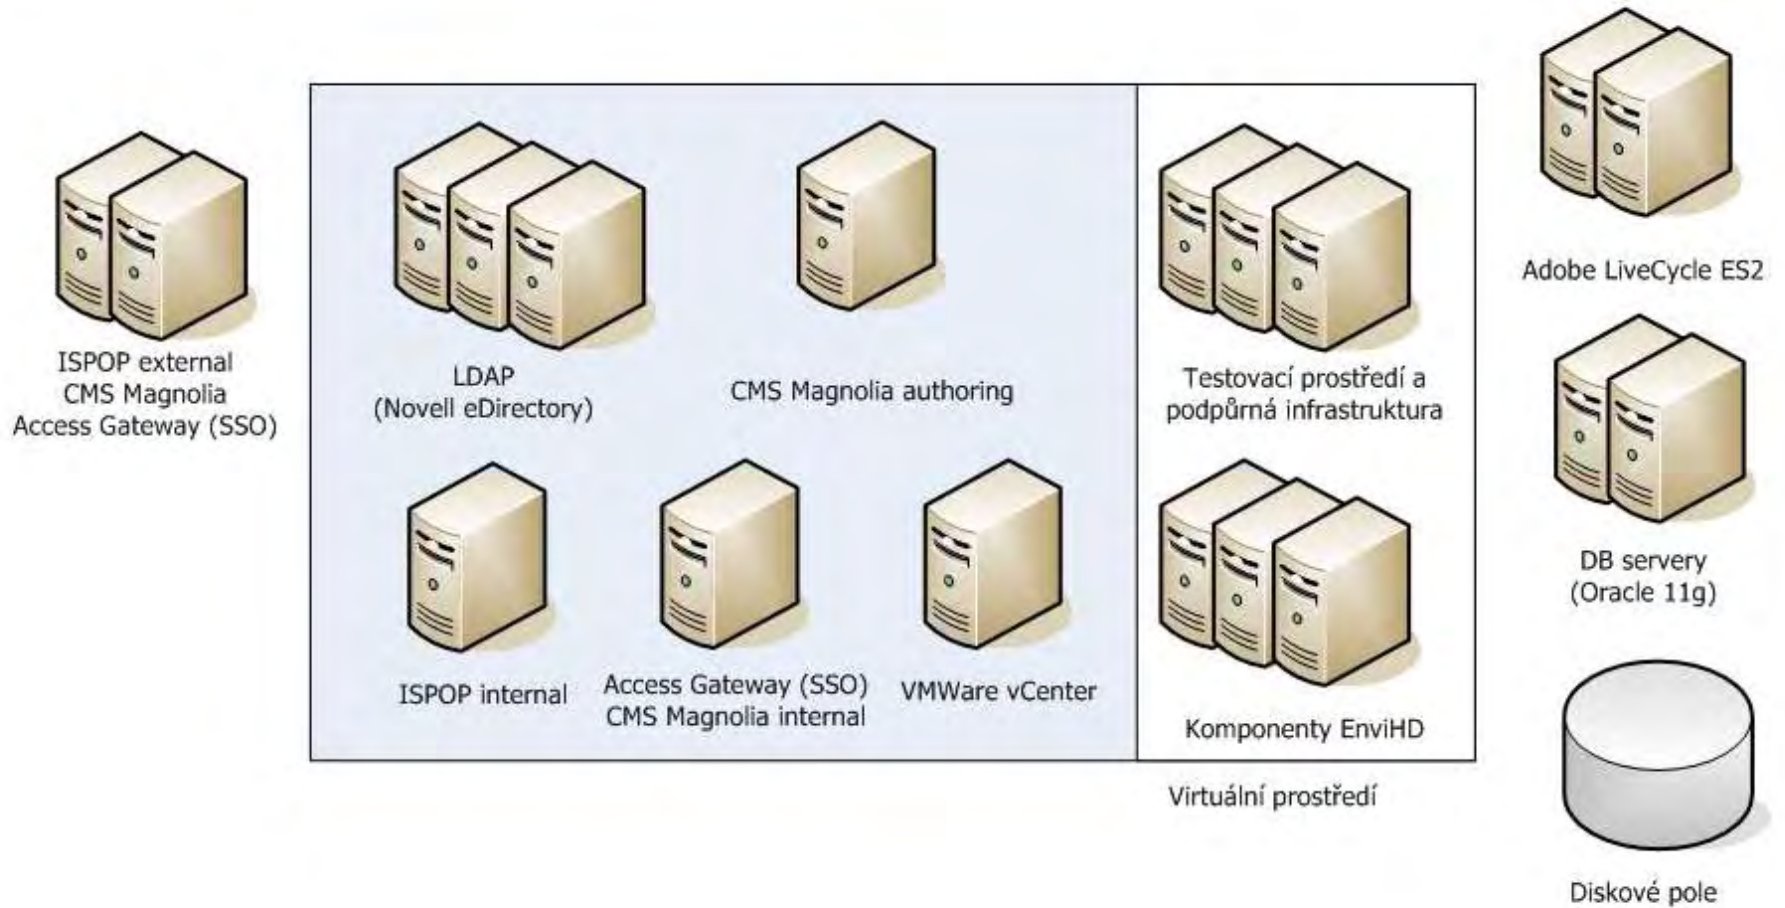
ISPOP external
CMS Magnolia
Access Gateway (SSO)

LDAP
(Novell eDirectory)

CMS Magnolia authoring

ISPOP internal

Access Gateway (SSO)
CMS Magnolia internal

VMWare vCenter

Testovací prostředí a podpůrná infrastruktura

Komponenty EnviHD

Virtuální prostředí

Adobe LiveCycle ES2

DB servery
(Oracle 11g)

Diskové pole